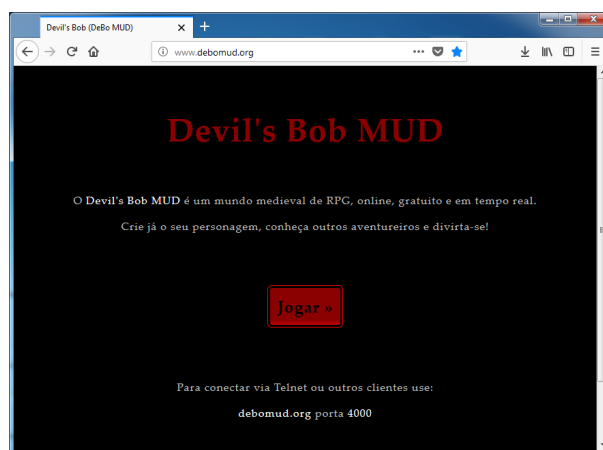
Devil's Bob (DeBo MUD)

www.debomud.org

Devil's Bob MUD

O Devil's Bob MUD é um mundo medieval de RPG, online, gratuito e em tempo real.

Crie já o seu personagem, conheça outros aventureiros e divirta-se!

Jogar »

Para conectar via Telnet ou outros clientes use:

debomud.org porta 4000